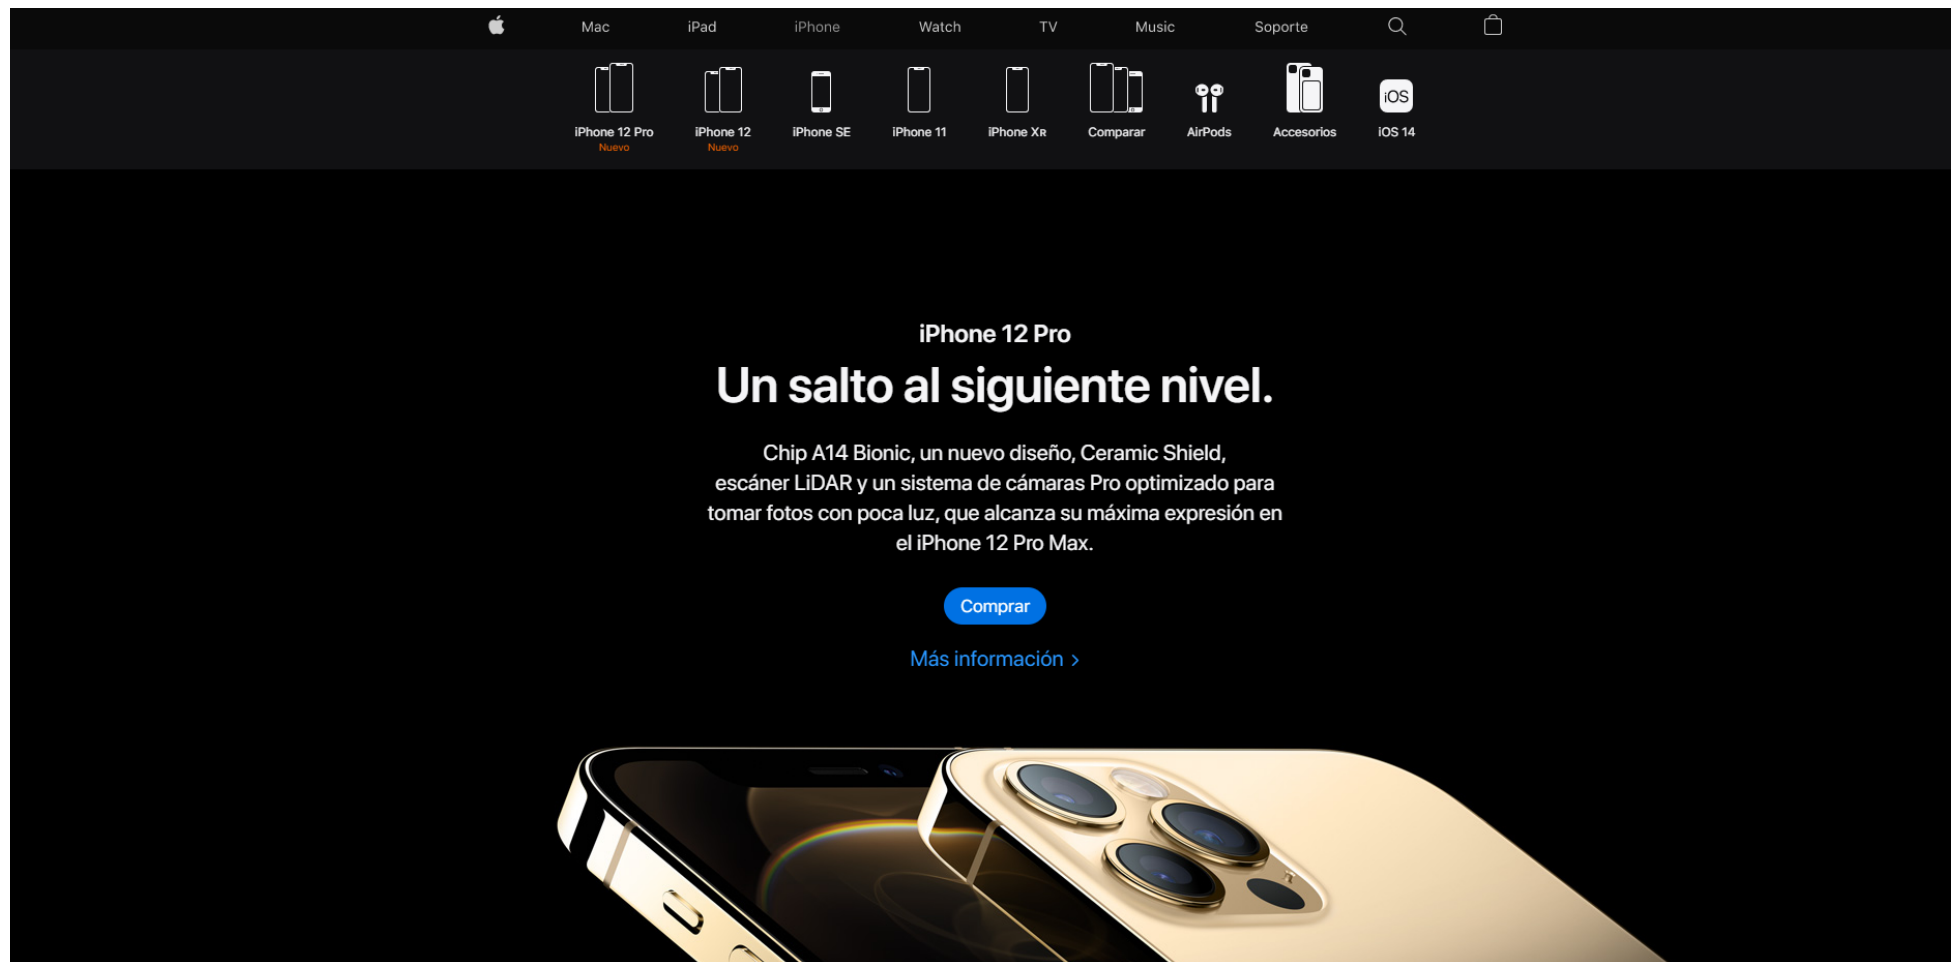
Mac iPad iPhone Watch TV Music Soporte

iPhone 12 Pro
Nuevo
iPhone 12
Nuevo
iPhone SE
iPhone 11
iPhone XR
Comparar
AirPods
Accesorios
iOS
iOS 14

iPhone 12 Pro

Un salto al siguiente nivel.

Chip A14 Bionic, un nuevo diseño, Ceramic Shield, escáner LiDAR y un sistema de cámaras Pro optimizado para tomar fotos con poca luz, que alcanza su máxima expresión en el iPhone 12 Pro Max.

Comprar

Más información >